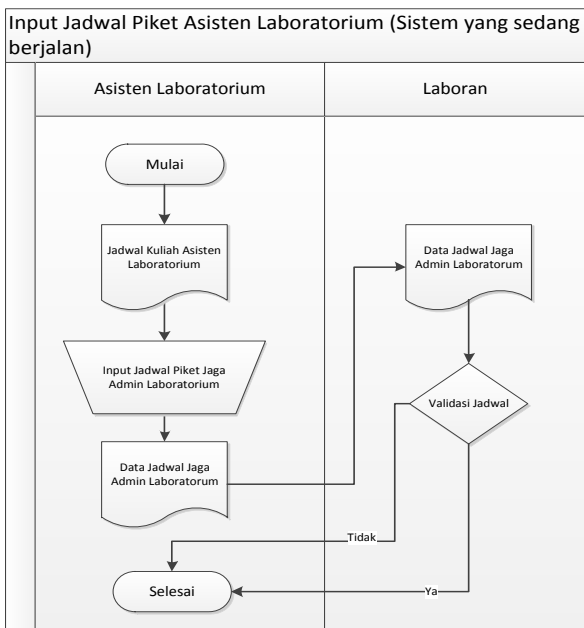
Input Jadwal Piket Asisten Laboratorium (Sistem yang sedang berjalan)

Asisten Laboratorium

Laboran

Mulai

Jadwal Kuliah Asisten Laboratorium

Input Jadwal Piket Jaga Admin Laboratorium

Data Jadwal Jaga Admin Laboratorum

Data Jadwal Jaga Admin Laboratorum

Validasi Jadwal

Tidak

Selesai

Ya